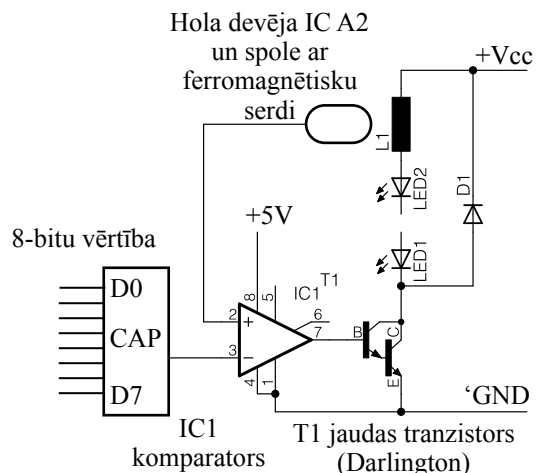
Hola devēja IC A2 un spole ar ferromagnētisku serdi

+Vcc

L1

LED2

D1

LED1

+5V

8-bitu vērtība

D0

CAP

D7

8
5
2
+
3
−
4
1
6
7
IC1
T1
B
C
E

‘GND

IC1 komparators

T1 jaudas tranzistors (Darlington)